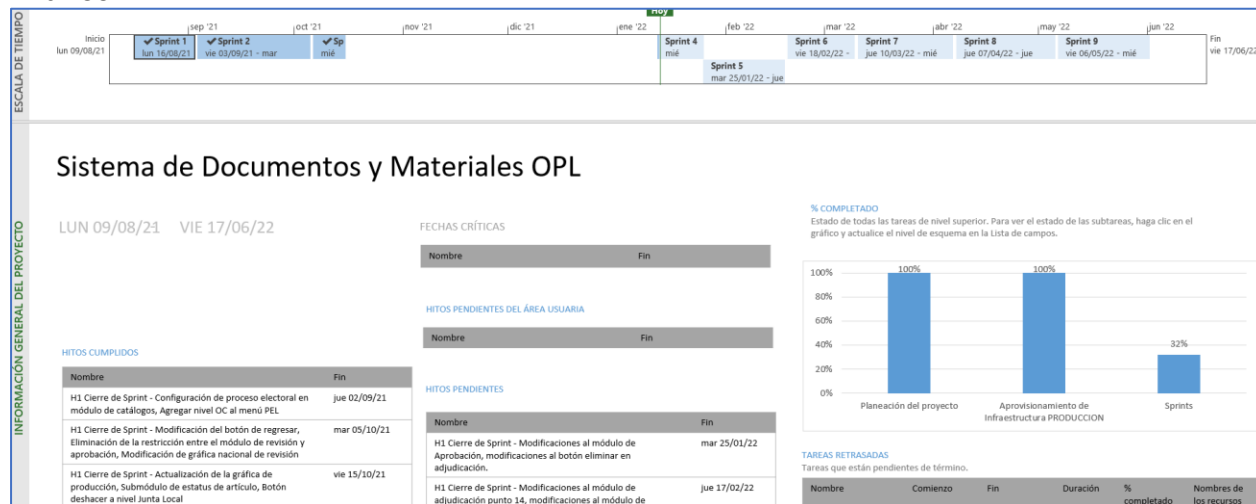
ESCALA DE TIEMPO

Hoy

sep '21 oct '21 nov '21 dic '21 ene '22 feb '22 mar '22 abr '22 may '22 jun '22

Inicio
lun 09/08/21

✔Sprint 1
lun 16/08/21

✔Sprint 2
vie 03/09/21 - mar

✔Sp
mié

Sprint 4
mié

Sprint 5
mar 25/01/22 - jue

Sprint 6
vie 18/02/22 -

Sprint 7
jue 10/03/22 - mié

Sprint 8
jue 07/04/22 - jue

Sprint 9
vie 06/05/22 - mié

Fin
vie 17/06/2

INFORMACIÓN GENERAL DEL PROYECTO

Sistema de Documentos y Materiales OPL

LUN 09/08/21 VIE 17/06/22

FECHAS CRÍTICAS

| Nombre | Fin |
|---|---|

HITOS PENDIENTES DEL ÁREA USUARIA

| Nombre | Fin |
|---|---|

HITOS CUMPLIDOS

| Nombre | Fin |
|---|---|
| H1 Cierre de Sprint - Configuración de proceso electoral en módulo de catálogos, Agregar nivel OC al menú PEL | jue 02/09/21 |
| H1 Cierre de Sprint - Modificación del botón de regresar, Eliminación de la restricción entre el módulo de revisión y aprobación, Modificación de gráfica nacional de revisión | mar 05/10/21 |
| H1 Cierre de Sprint - Actualización de la gráfica de producción, Submódulo de estatus de artículo, Botón deshacer a nivel Junta Local | vie 15/10/21 |

HITOS PENDIENTES

| Nombre | Fin |
|---|---|
| H1 Cierre de Sprint - Modificaciones al módulo de Aprobación, modificaciones al botón eliminar en adjudicación. | mar 25/01/22 |
| H1 Cierre de Sprint - Modificaciones al módulo de adjudicación punto 14, modificaciones al módulo de | jue 17/02/22 |

% COMPLETADO
Estado de todas las tareas de nivel superior. Para ver el estado de las subtareas, haga clic en el gráfico y actualice el nivel de esquema en la Lista de campos.

100%
80%
60%
40%
20%
0%

100% 100% 32%

Planeación del proyecto
Aprovisionamiento de Infraestructura PRODUCCION
Sprints

TAREAS RETRASADAS
Tareas que están pendientes de término.

| Nombre | Comienzo | Fin | Duración | % completado | Nombres de los recursos |
|---|---|---|---|---|---|